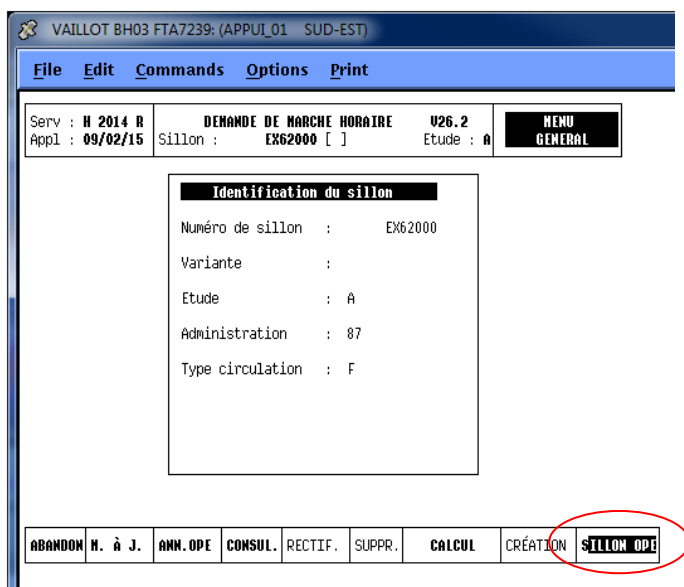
VAILLOT BH03 FTA7239: (APPUI_01 SUD-EST)

File Edit Commands Options Print

Serv : H 2014 R
Appl : 09/02/15

DEMANDE DE MARCHE HORAIRE V26.2
Sillon : EX62000 [ ] Etude : A

MENU GENERAL

Identification du sillon

Numéro de sillon : EX62000

Variante :

Etude : A

Administration : 87

Type circulation : F

| ABANDON | M. À J. | ANN.OPE | CONSUL. | RECTIF. | SUPPR. | CALCUL | CRÉATION | SILLON OPE |
|---|---|---|---|---|---|---|---|---|